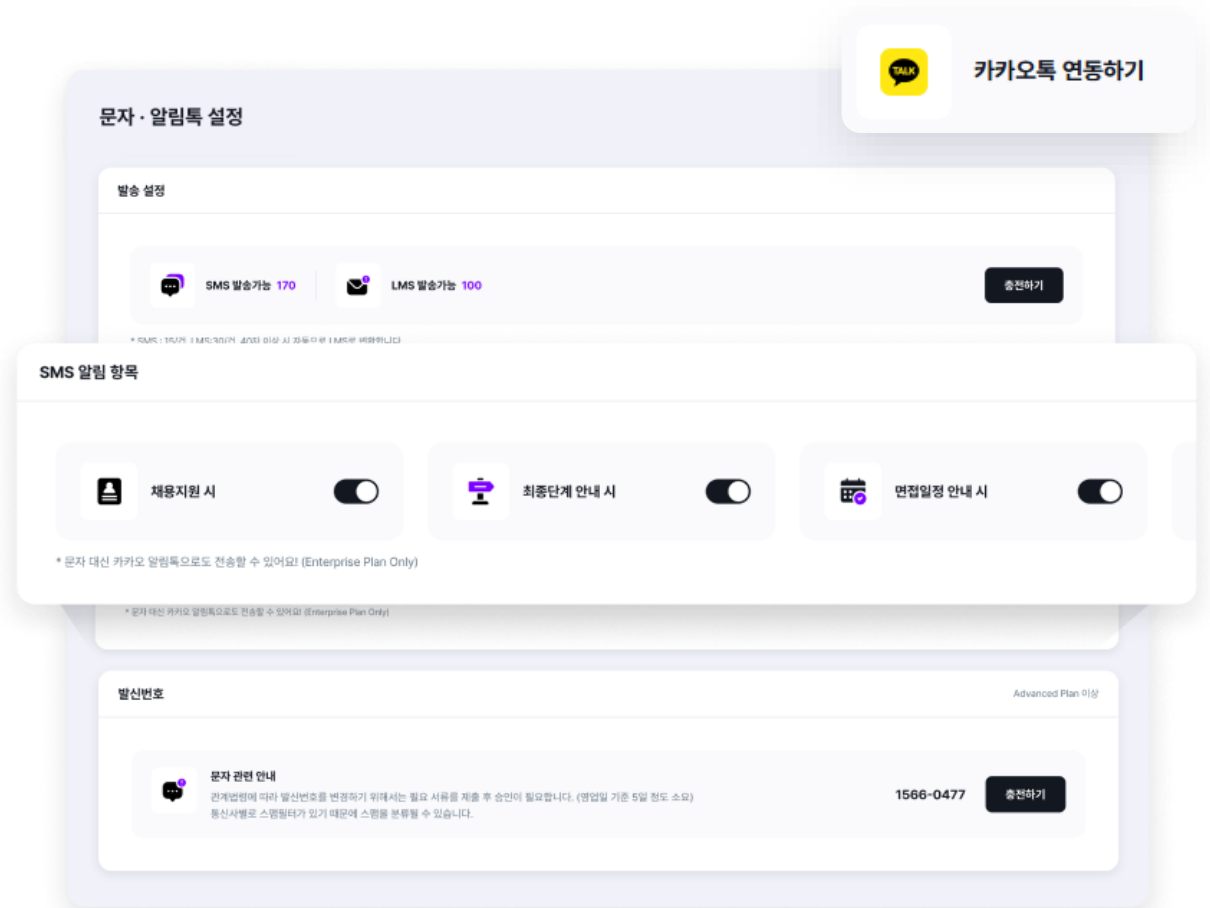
TALK

카카오톡 연동하기

문자 · 알림톡 설정

발송 설정

SMS 발송가능 170

LMS 발송가능 100

충전하기

* SMS : 15/건, LMS:30/건, 40자 이상 시 자동으로 LMS로 변환됩니다

SMS 알림 항목

채용지원 시

최종단계 안내 시

면접일정 안내 시

* 문자 대신 카카오 알림톡으로도 전송할 수 있어요! (Enterprise Plan Only)

* 문자 대신 카카오 알림톡으로도 전송할 수 있어요! (Enterprise Plan Only)

발신번호

Advanced Plan 이상

문자 관련 안내

관계법령에 따라 발신번호를 변경하기 위해서는 필요 서류를 제출 후 승인이 필요합니다. (영업일 기준 5일 정도 소요)
통신사별로 스팸필터가 있기 때문에 스팸을 분류될 수 있습니다.

1566-0477

충전하기